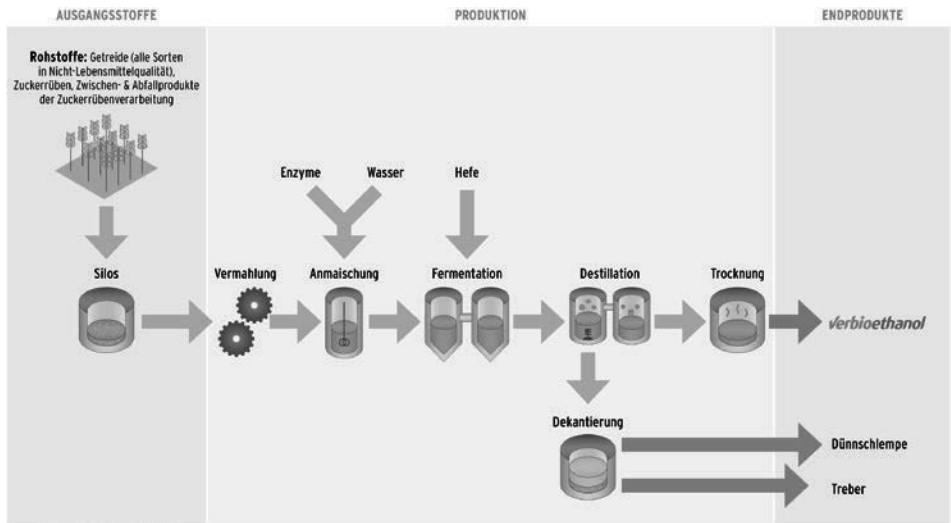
AUSGANGSSTOFFE

PRODUKTION

ENDPRODUKTE

Rohstoffe: Getreide (alle Sorten in Nicht-Lebensmittelqualität), Zuckerrüben, Zwischen- & Abfallprodukte der Zuckerrübenverarbeitung

Silos

Vermahlung

Enzyme

Wasser

Anmaischung

Hefe

Fermentation

Destillation

Trocknung

verbioethanol

Dekantierung

Dünnschlempe

Treber